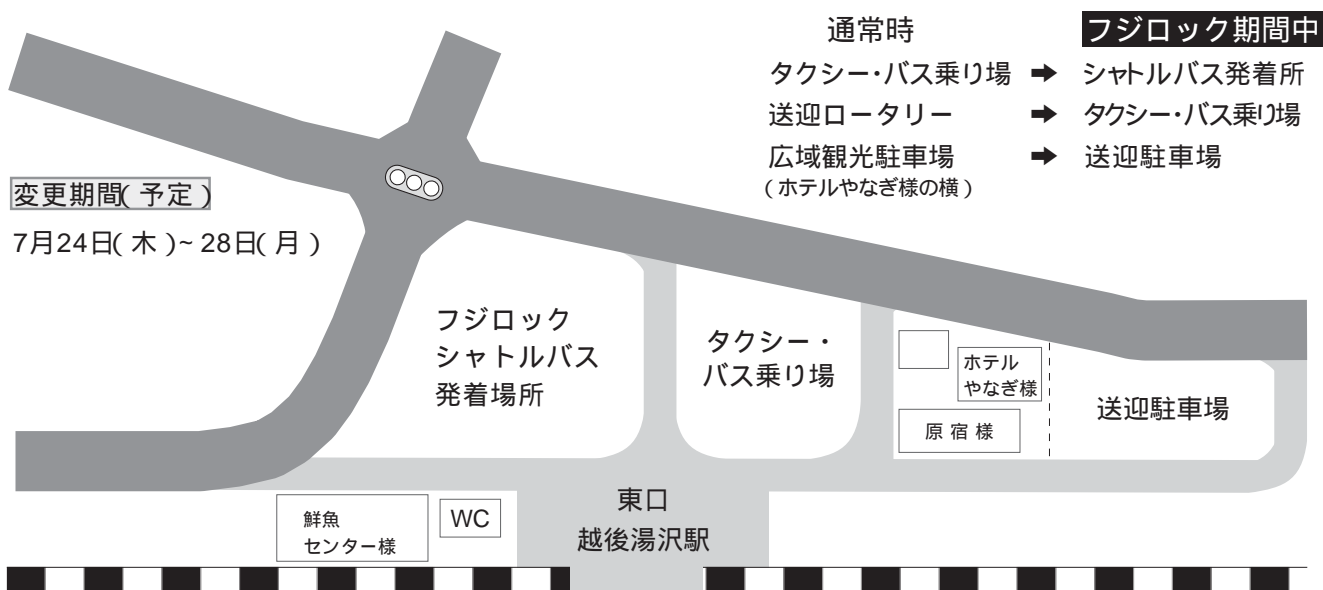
通常時　フジロック期間中
タクシー・バス乗り場 ➡ シャトルバス発着所
送迎ロータリー ➡ タクシー・バス乗り場
広域観光駐車場 ➡ 送迎駐車場
（ホテルやなぎ様の横）

変更期間（予定）
7月24日（木）~ 28日（月）

フジロック
シャトルバス
発着場所

タクシー・
バス乗り場

ホテル
やなぎ様

原宿様

送迎駐車場

鮮魚
センター様

WC

東口
越後湯沢駅